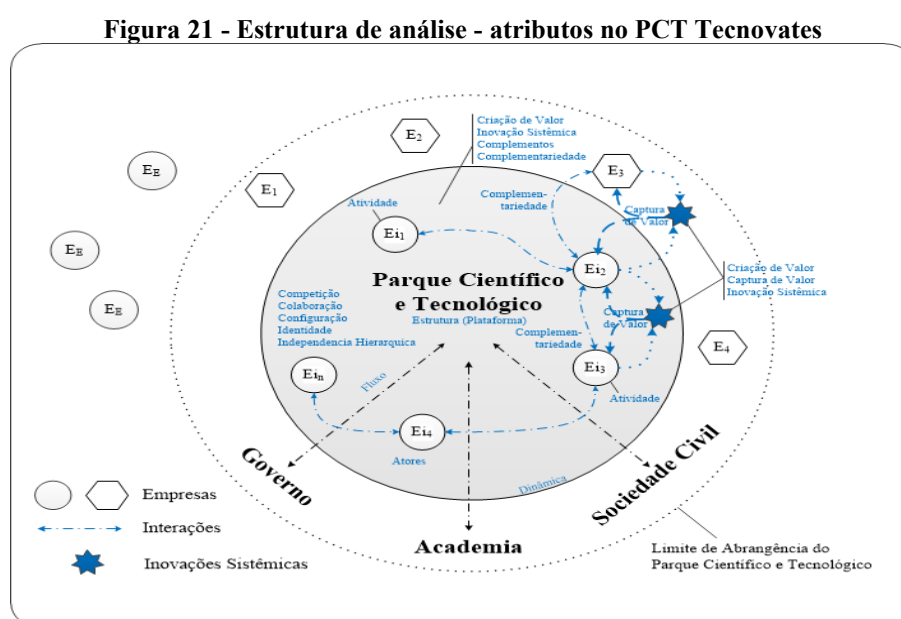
Figura 21 - Estrutura de análise - atributos no PCT Tecnovates

$E_E$

$E_E$

$E_E$

$E_1$

$E_2$

Criação de Valor
Inovação Sistêmica
Complementos
Complementariedade

$E_3$

Complementariedade

Captura de Valor

Atividade

$Ei_1$

$Ei_2$

Criação de Valor
Captura de Valor
Inovação Sistêmica

Parque Científico e Tecnológico

Estrutura (Plataforma)

Competição
Colaboração
Configuração
Identidade
Independencia Hierarquica

Captura de Valor

Complementariedade

$E_4$

$Ei_n$

Fluxo

$Ei_3$

Atividade

$Ei_4$

Atores

Dinâmica

Governo

Sociedade Civil

Academia

Empresas

Interações

Inovações Sistêmicas

Limite de Abrangência do Parque Científico e Tecnológico